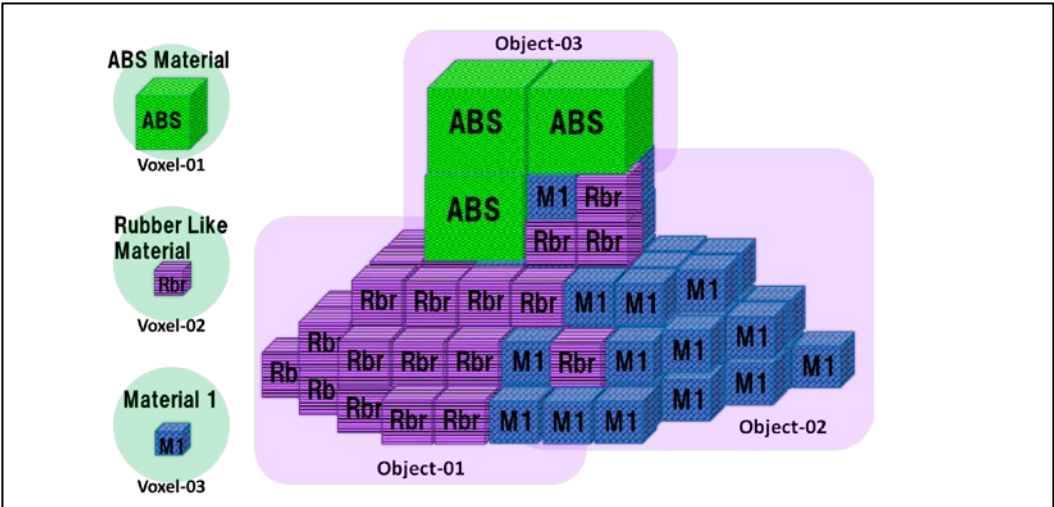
ABS Material
ABS
Voxel-01

Rubber Like Material
Rbr
Voxel-02

Material 1
M1
Voxel-03

Object-03
ABS ABS
ABS M1 Rbr
Rbr Rbr

Rbr Rbr Rbr Rbr M1 M1 M1
Rb Rbr Rbr Rbr Rbr M1 Rbr M1 M1 M1
Rb Rbr Rbr Rbr M1 M1 M1 M1 M1 M1

Object-01
Object-02